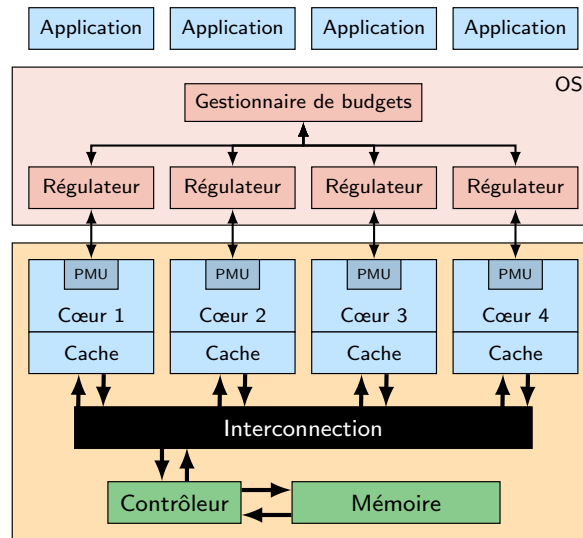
Application Application Application Application

OS

Gestionnaire de budgets

Régulateur Régulateur Régulateur Régulateur

PMU PMU PMU PMU

Cœur 1 Cœur 2 Cœur 3 Cœur 4

Cache Cache Cache Cache

Interconnection

Contrôleur Mémoire